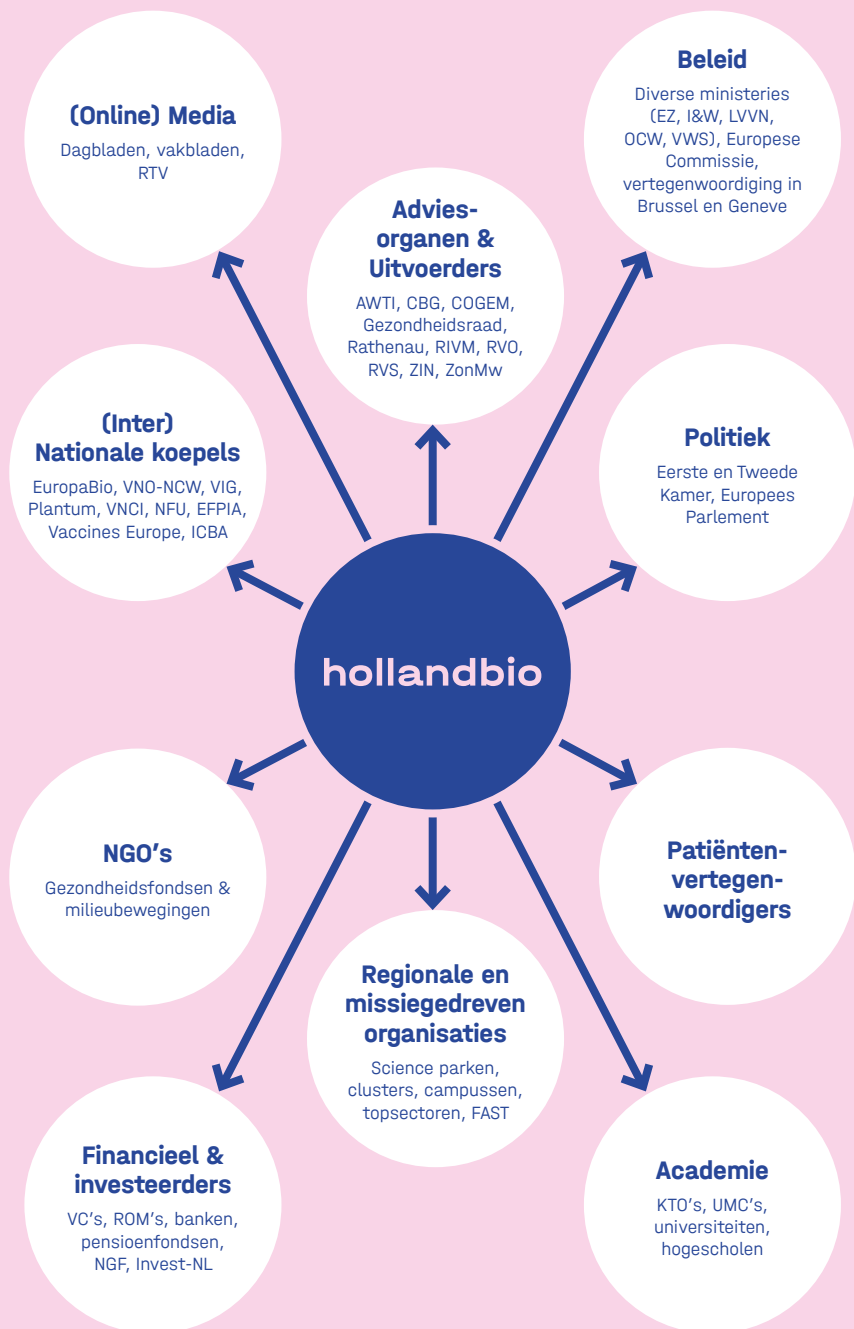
(Online) Media
Dagbladen, vakbladen, RTV

Beleid
Diverse ministeries (EZ, I&W, LVVN, OCW, VWS), Europese Commissie, vertegenwoordiging in Brussel en Geneve

Advies-organen & Uitvoerders
AWTI, CBG, COGEM, Gezondheidsraad, Rathenau, RIVM, RVO, RVS, ZIN, ZonMw

(Inter) Nationale koepels
EuropaBio, VNO-NCW, VIG, Plantum, VNCI, NFU, EFPIA, Vaccines Europe, ICBA

Politiek
Eerste en Tweede Kamer, Europees Parlement

hollandbio

NGO's
Gezondheidsfondsen & milieubewegingen

Patiënten-vertegen-woordigers

Regionale en missiegedreven organisaties
Science parken, clusters, campussen, topsectoren, FAST

Financieel & investeerders
VC's, ROM's, banken, pensioenfondsen, NGF, Invest-NL

Academie
KTO's, UMC's, universiteiten, hogescholen